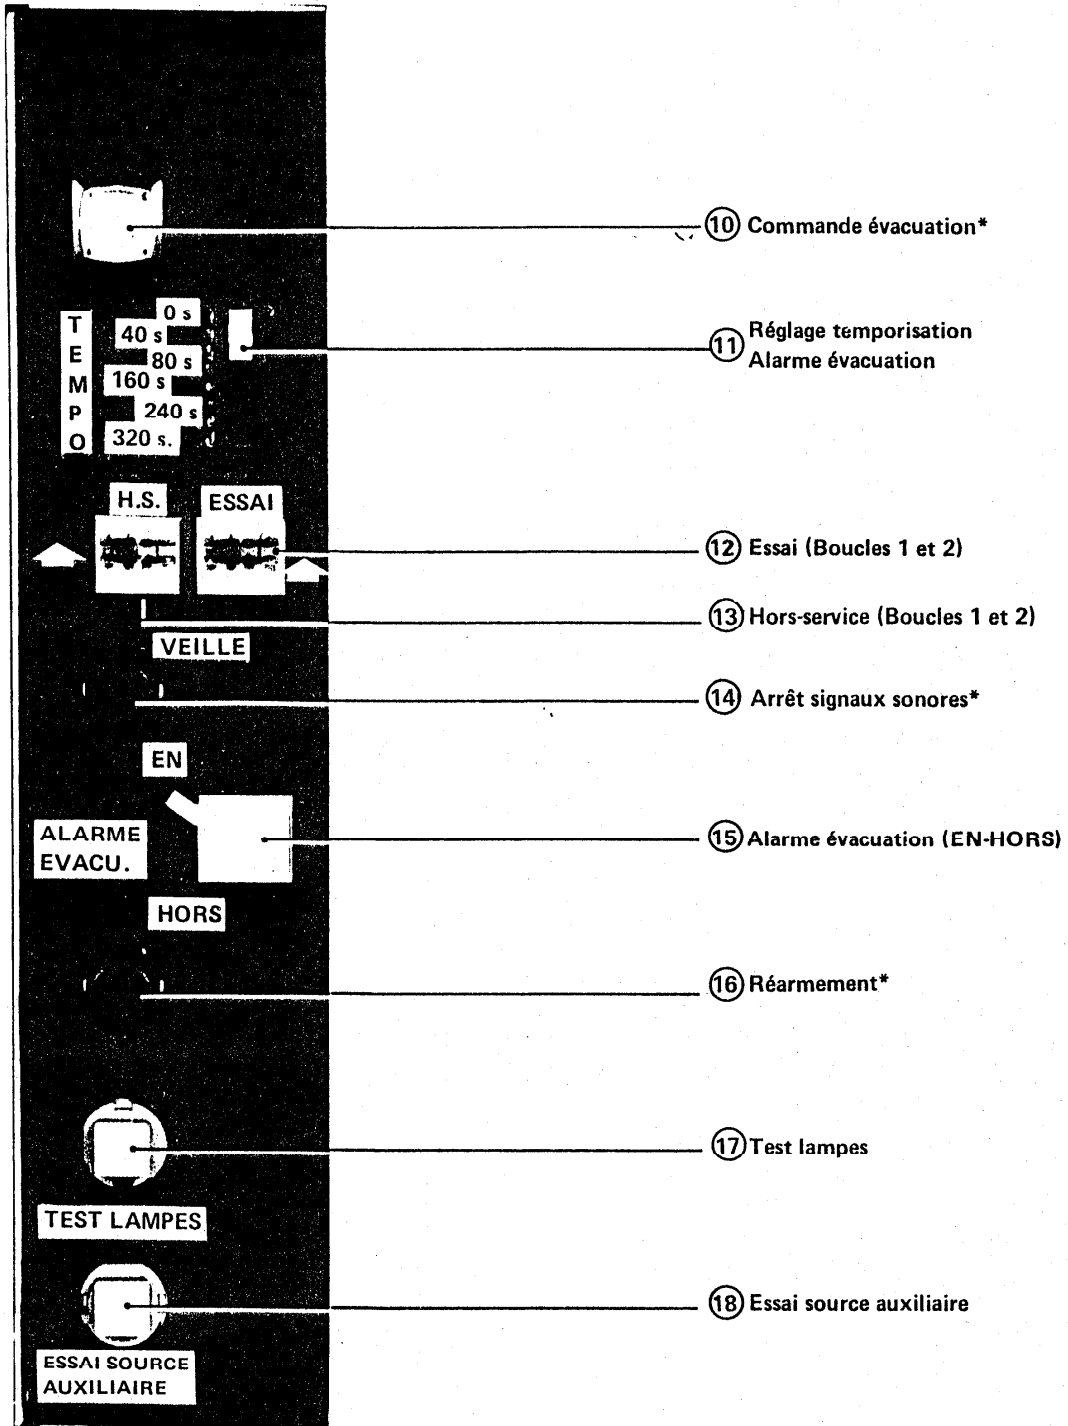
(10) Commande évacuation*

T
E
M
P
O

0 s
40 s
80 s
160 s
240 s
320 s.

(11) Réglage temporisation
Alarme évacuation

H.S.
ESSAI

(12) Essai (Boucles 1 et 2)

(13) Hors-service (Boucles 1 et 2)

VEILLE

(14) Arrêt signaux sonores*

EN

ALARME
EVACU.

(15) Alarme évacuation (EN-HORS)

HORS

(16) Réarmement*

(17) Test lampes

TEST LAMPES

(18) Essai source auxiliaire

ESSAI SOURCE
AUXILIAIRE